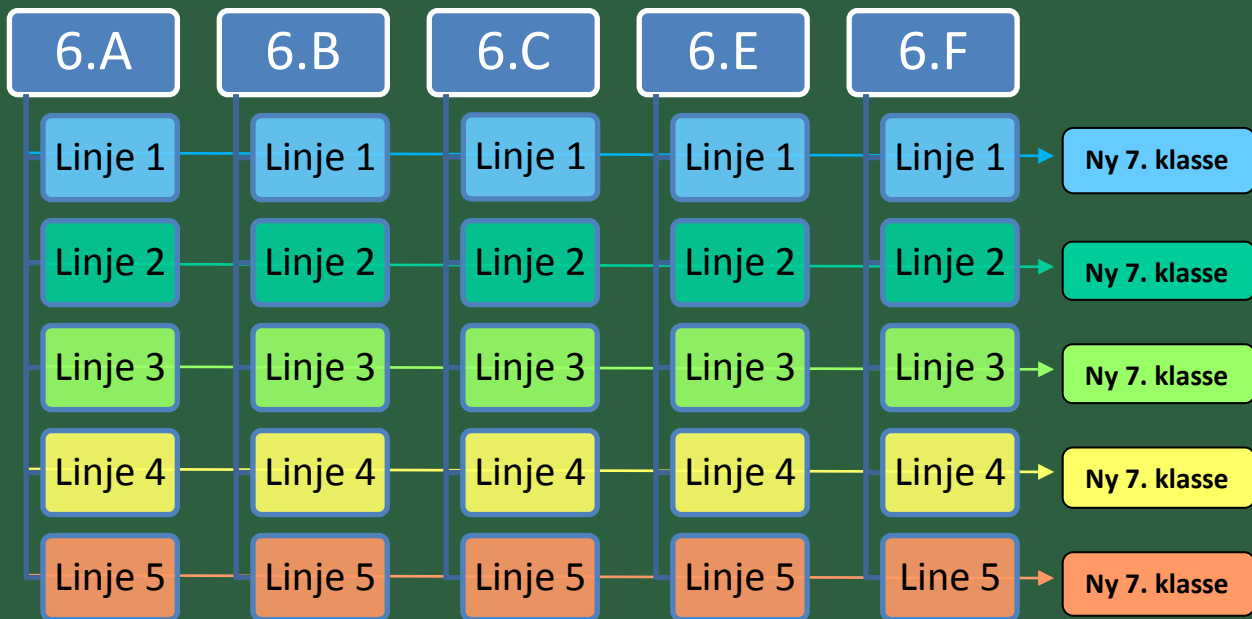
6.A

Linje 1
Linje 2
Linje 3
Linje 4
Linje 5

6.B

Linje 1
Linje 2
Linje 3
Linje 4
Linje 5

6.C

Linje 1
Linje 2
Linje 3
Linje 4
Linje 5

6.E

Linje 1
Linje 2
Linje 3
Linje 4
Linje 5

6.F

Linje 1
Linje 2
Linje 3
Linje 4
Line 5

Ny 7. klasse
Ny 7. klasse
Ny 7. klasse
Ny 7. klasse
Ny 7. klasse